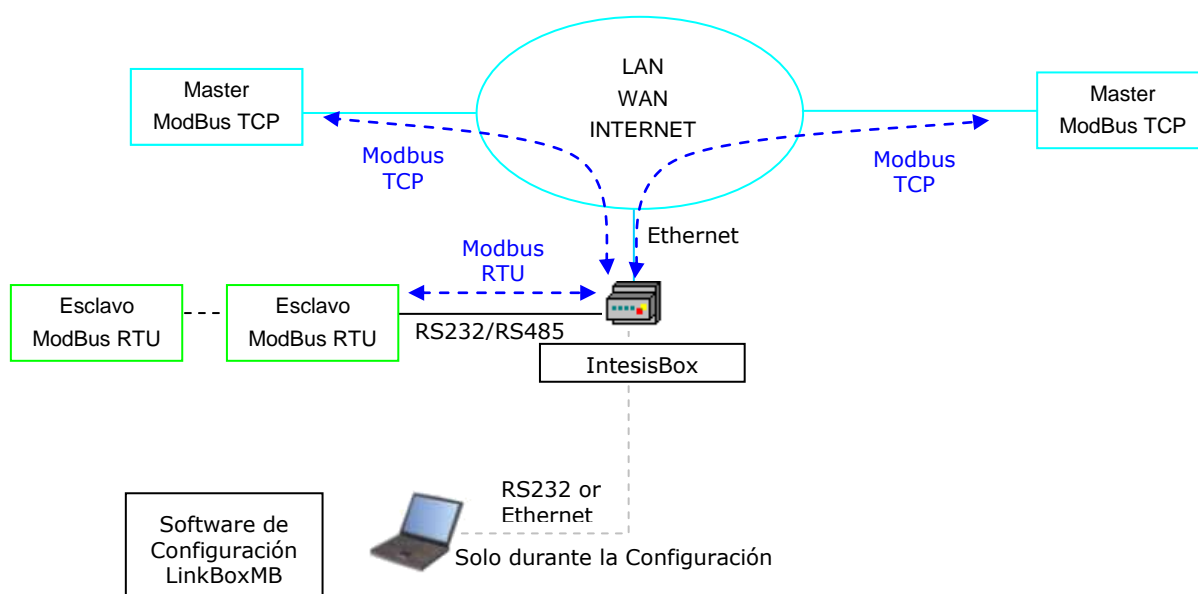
LAN
WAN
INTERNET

Master
ModBus TCP

Master
ModBus TCP

Modbus
TCP

Modbus
TCP

Ethernet

Modbus
RTU

Esclavo
ModBus RTU

Esclavo
ModBus RTU

RS232/RS485

IntesisBox

RS232 or
Ethernet

Software de
Configuración
LinkBoxMB

Solo durante la Configuración